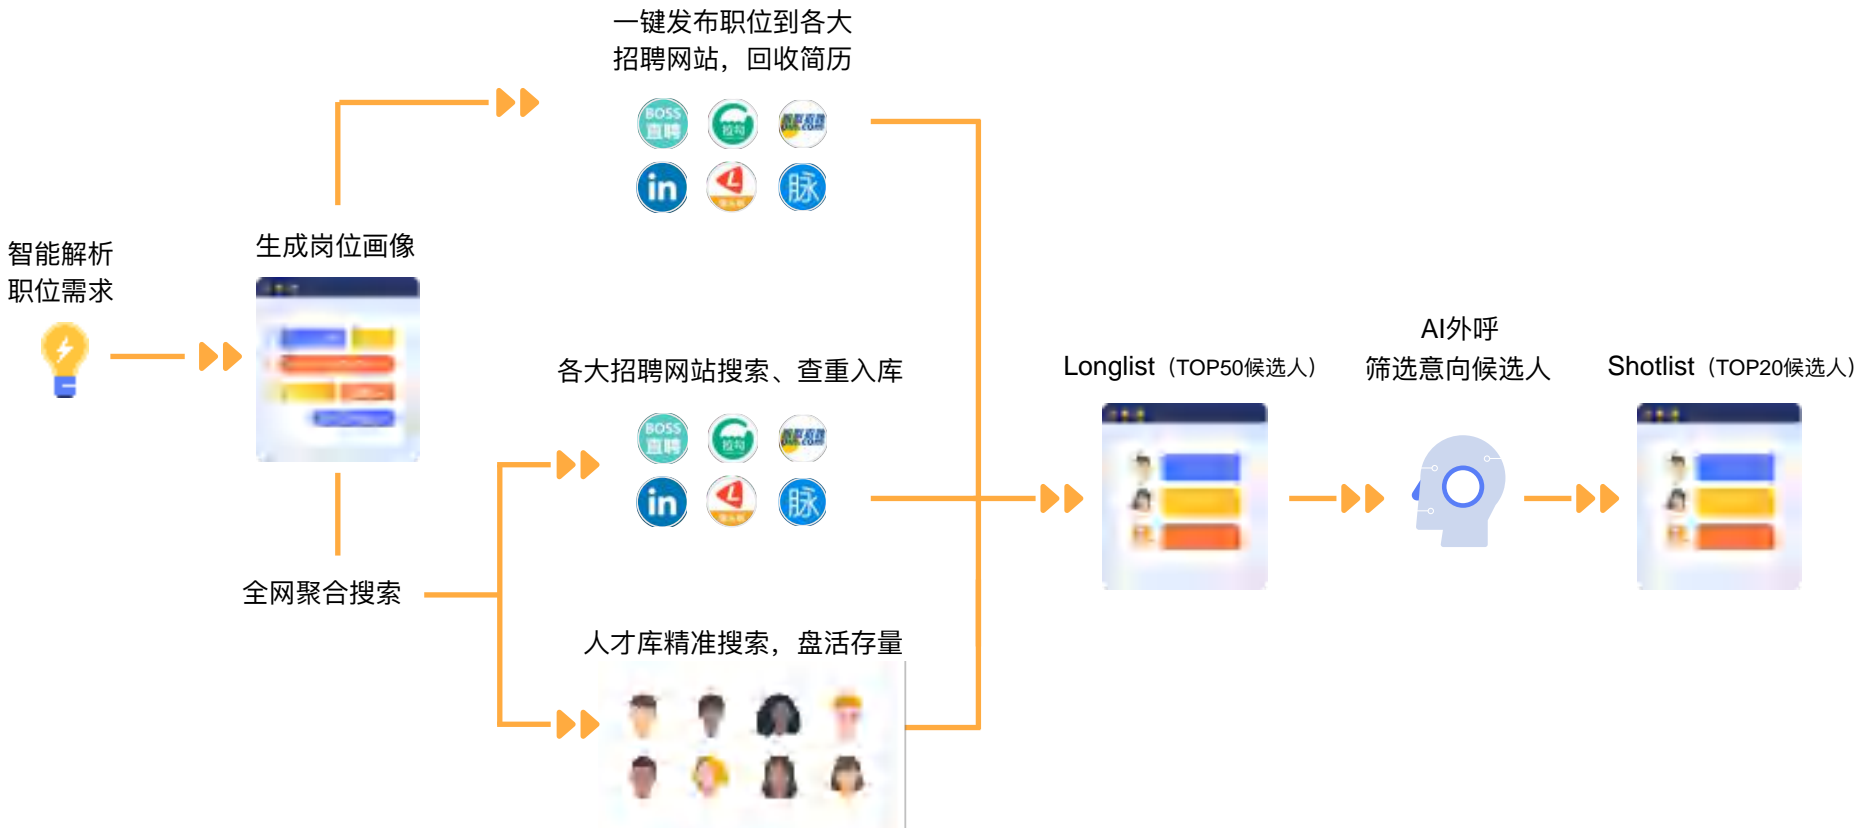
一键发布职位到各大招聘网站，回收简历

BOSS直聘
拉勾
脉

智能解析职位需求

生成岗位画像

各大招聘网站搜索、查重入库

BOSS直聘
拉勾
脉

Longlist（TOP50候选人）

AI外呼
筛选意向候选人

Shotlist（TOP20候选人）

全网聚合搜索

人才库精准搜索，盘活存量